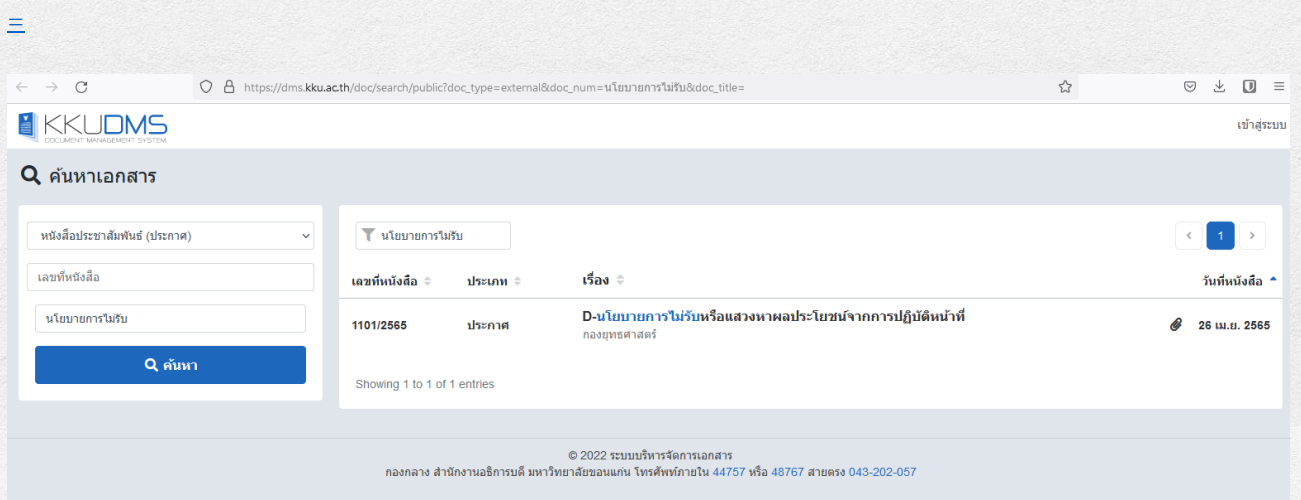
https://dms.kku.ac.th/doc/search/public?doc_type=external&doc_num=นโยบายการไม่รับ&doc_title=

KKUDMS
DOCUMENT MANAGEMENT SYSTEM

เข้าสู่ระบบ

ค้นหาเอกสาร

หนังสือประชาสัมพันธ์ (ประกาศ)

เลขที่หนังสือ

นโยบายการไม่รับ

ค้นหา

นโยบายการไม่รับ

‹ 1 ›

| เลขที่หนังสือ | ประเภท | เรื่อง | | วันที่หนังสือ |
|---|---|---|---|---|
| 1101/2565 | ประกาศ | D-นโยบายการไม่รับหรือแสวงหาผลประโยชน์จากการปฏิบัติหน้าที่ กองยุทธศาสตร์ | | 26 เม.ย. 2565 |

Showing 1 to 1 of 1 entries

© 2022 ระบบบริหารจัดการเอกสาร
กองกลาง สำนักงานอธิการบดี มหาวิทยาลัยขอนแก่น โทรศัพท์ภายใน 44757 หรือ 48767 สายตรง 043-202-057